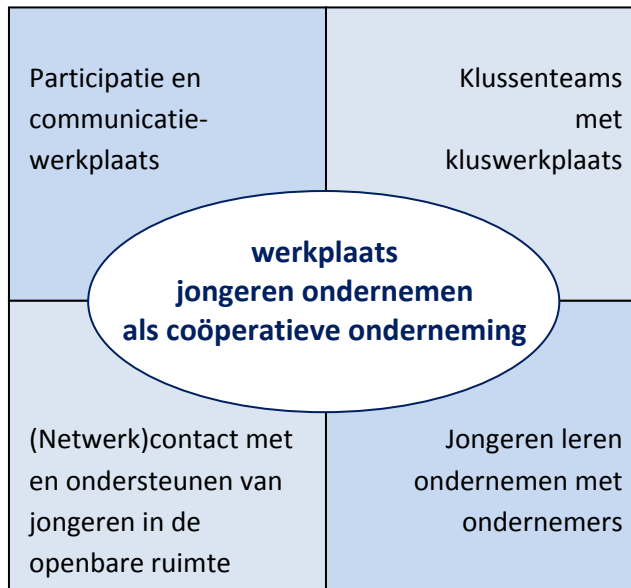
Participatie en communicatie-werkplaats

Klussenteams met kluswerkplaats

werkplaats
jongeren ondernemen
als coöperatieve onderneming

(Netwerk)contact met en ondersteunen van jongeren in de openbare ruimte

Jongeren leren ondernemen met ondernemers